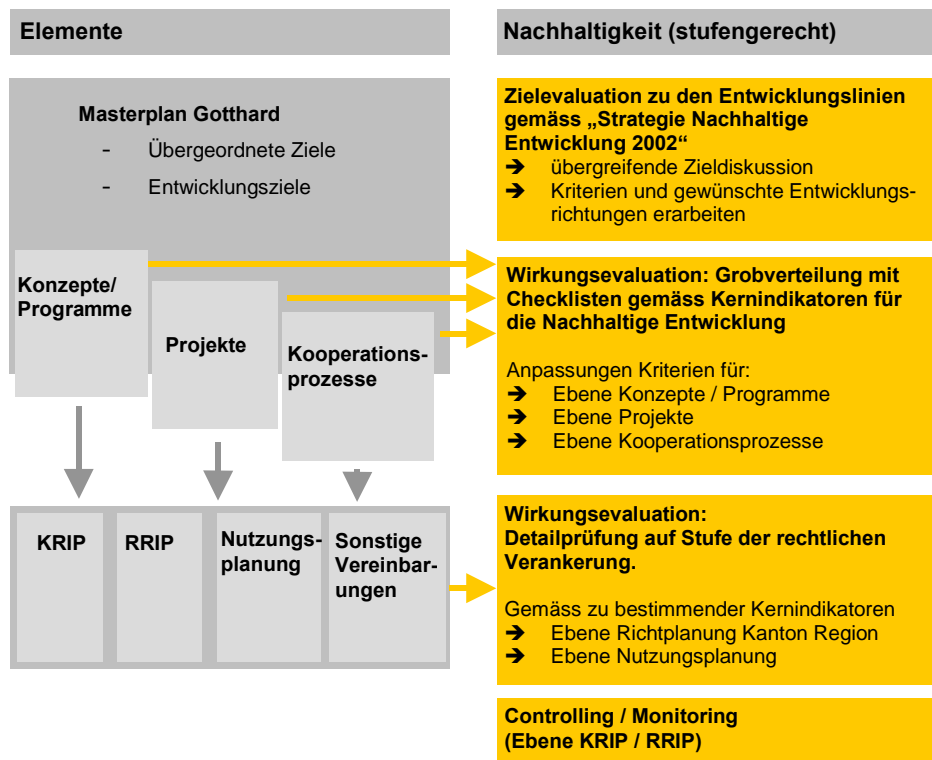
Elemente

Nachhaltigkeit (stufengerecht)

Masterplan Gotthard
- Übergeordnete Ziele
- Entwicklungsziele

Konzepte/ Programme

Projekte

Kooperationsprozesse

KRIP

RRIP

Nutzungsplanung

Sonstige Vereinbarungen

Zielevaluation zu den Entwicklungslinien gemäss „Strategie Nachhaltige Entwicklung 2002“
➔ übergreifende Zieldiskussion
➔ Kriterien und gewünschte Entwicklungsrichtungen erarbeiten

Wirkungsevaluation: Grobverteilung mit Checklisten gemäss Kernindikatoren für die Nachhaltige Entwicklung

Anpassungen Kriterien für:
➔ Ebene Konzepte / Programme
➔ Ebene Projekte
➔ Ebene Kooperationsprozesse

Wirkungsevaluation:
Detailprüfung auf Stufe der rechtlichen Verankerung.

Gemäss zu bestimmender Kernindikatoren
➔ Ebene Richtplanung Kanton Region
➔ Ebene Nutzungsplanung

Controlling / Monitoring
(Ebene KRIP / RRIP)